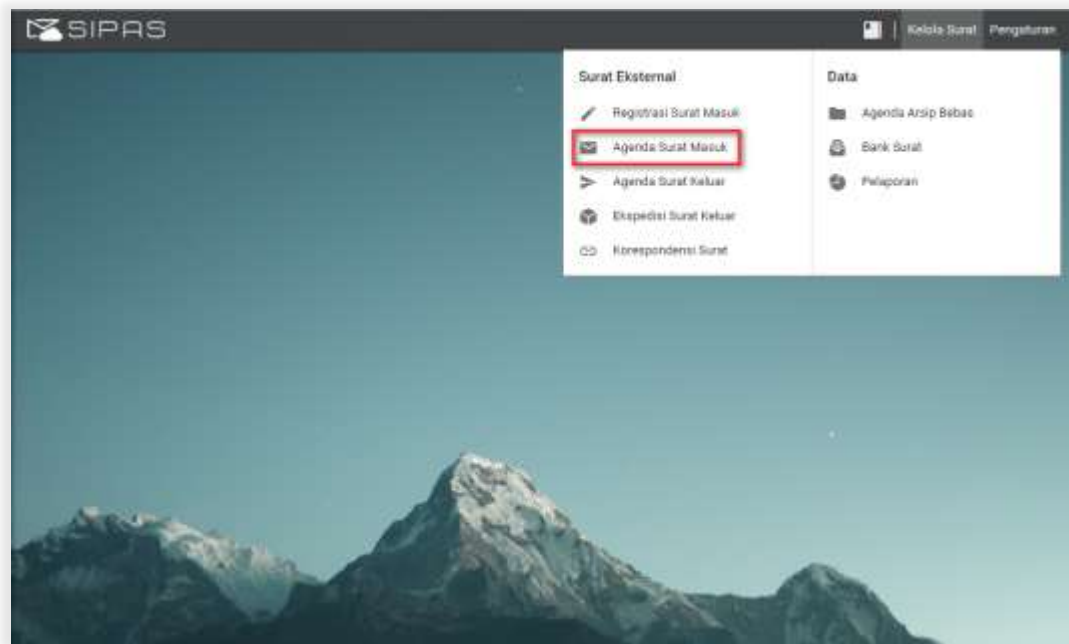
SIPAS

Kelola Surat Pengaturan

Surat Eksternal

Registrasi Surat Masuk

Agenda Surat Masuk

Agenda Surat Keluar

Ekspedisi Surat Keluar

Korespondensi Surat

Data

Agenda Arsip Bebas

Bank Surat

Pelaporan